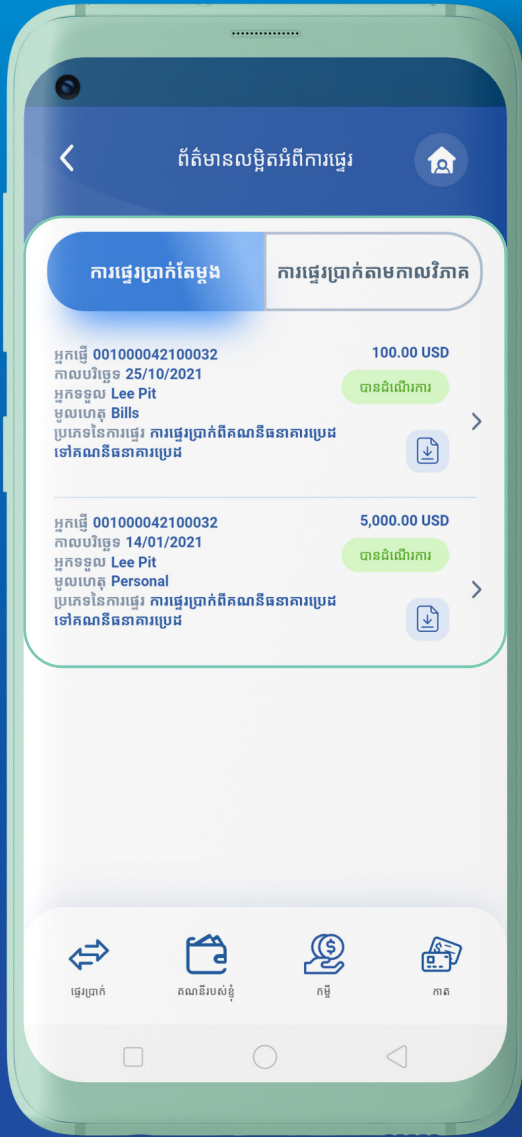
ព័ត៌មានលម្អិតអំពីការផ្ទេរ

ការផ្ទេរប្រាក់តែម្តង

ការផ្ទេរប្រាក់តាមកាលវិភាគ

អ្នកផ្ញើ 001000042100032
កាលបរិច្ឆេទ 25/10/2021
អ្នកទទួល Lee Pit
មូលហេតុ Bills
ប្រភេទនៃការផ្ទេរ ការផ្ទេរប្រាក់ពីគណនីធនាគារប្រេជទៅគណនីធនាគារប្រេជ

100.00 USD
បានដំណើរការ

អ្នកផ្ញើ 001000042100032
កាលបរិច្ឆេទ 14/01/2021
អ្នកទទួល Lee Pit
មូលហេតុ Personal
ប្រភេទនៃការផ្ទេរ ការផ្ទេរប្រាក់ពីគណនីធនាគារប្រេជទៅគណនីធនាគារប្រេជ

5,000.00 USD
បានដំណើរការ

ផ្ទេរប្រាក់
គណនីរបស់ខ្ញុំ
កម្ចី
កាត